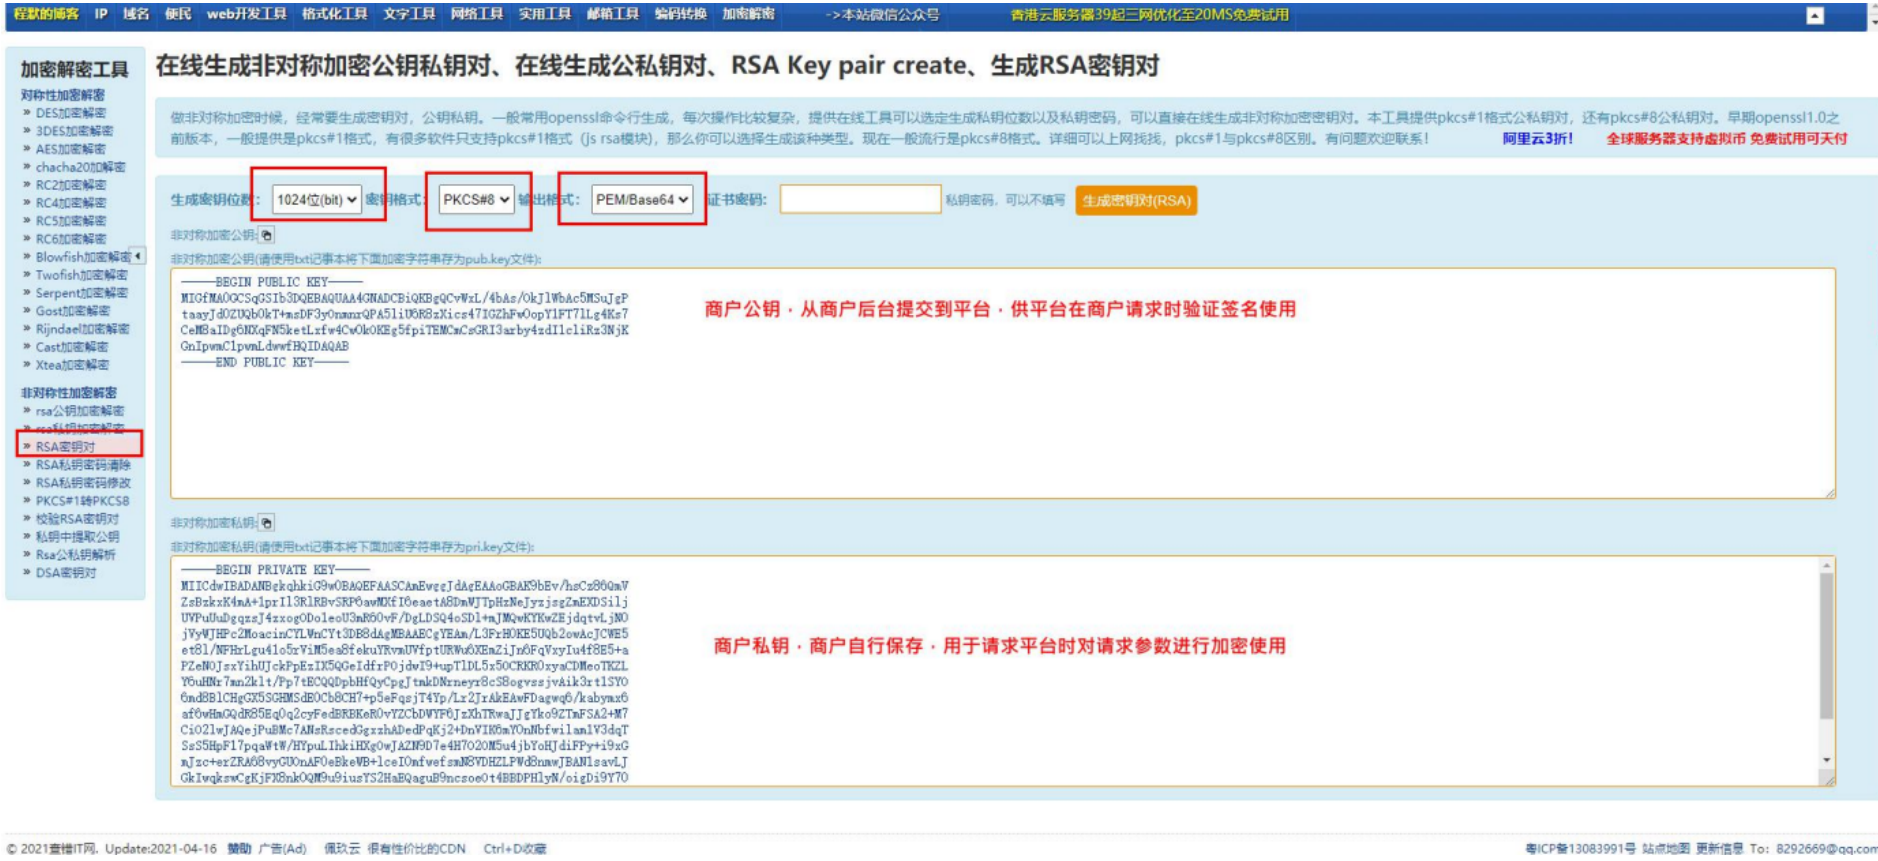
程默的博客 IP 域名 便民 web开发工具 格式化工具 文字工具 网络工具 实用工具 邮箱工具 编码转换 加密解密 ->本站微信公众号 香港云服务器39起三网优化至20MS免费试用

加密解密工具
对称性加密解密
» DES加密解密
» 3DES加密解密
» AES加密解密
» chacha20加解密
» RC2加密解密
» RC4加密解密
» RC5加密解密
» RC6加密解密
» Blowfish加密解密
» Twofish加密解密
» Serpent加密解密
» Gost加密解密
» Rijndael加密解密
» Cast加密解密
» Xtea加密解密
非对称性加密解密
» rsa公钥加密解密
» rsa私钥加密解密
» RSA密钥对
» RSA私钥密码清除
» RSA私钥密码修改
» PKCS#1转PKCS8
» 校验RSA密钥对
» 私钥中提取公钥
» Rsa公私钥解析
» DSA密钥对

在线生成非对称加密公钥私钥对、在线生成公私钥对、RSA Key pair create、生成RSA密钥对

做非对称加密时候，经常要生成密钥对，公钥私钥。一般常用openssl命令行生成，每次操作比较复杂，提供在线工具可以选定生成私钥位数以及私钥密码，可以直接在线生成非对称加密密钥对。本工具提供pkcs#1格式公私钥对，还有pkcs#8公私钥对。早期openssl1.0之前版本，一般提供是pkcs#1格式，有很多软件只支持pkcs#1格式（js rsa模块），那么你可以选择生成该种类型。现在一般流行是pkcs#8格式。详细可以上网找找，pkcs#1与pkcs#8区别。有问题欢迎联系！ 阿里云3折！ 全球服务器支持虚拟币 免费试用可天付

生成密钥位数: 1024位(bit) 密钥格式: PKCS#8 输出格式: PEM/Base64 证书密码: 私钥密码，可以不填写 生成密钥对(RSA)

非对称加密公钥:
非对称加密公钥(请使用txt记事本将下面加密字符串存为pub.key文件):
-----BEGIN PUBLIC KEY-----
MIGfMA0GCSqGSIb3DQEBAQUAA4GNADCBiQKBgQCvWxL/4bAs/OkJ1WbAc5MSuJgP
taayJd0ZUQb0kT+msDF3yOnmnrQPA51iU6R8zXics47IGZhFwOopY1FT7lLg4Ks7
CeM8aIDg6NXqFN5ketLrfw4CwOkOKEg5fpiTEMCmCzGRI3arby4zdIlcliRz3NjK
GnIpwmClpvmLdwwfHQIDAQAB
-----END PUBLIC KEY-----

商户公钥，从商户后台提交到平台，供平台在商户请求时验证签名使用

非对称加密私钥:
非对称加密私钥(请使用txt记事本将下面加密字符串存为pri.key文件):
-----BEGIN PRIVATE KEY-----
MIICdwIBADANBgkqhkiG9w0BAQEFAASCAmEwggJdAgEAAoGBAK9bEv/hsCz86QmV
ZzBzkxK4mA+1prI13RlRBvSRP6awMXfI6eaetA8DmWJTpHzNeJyzjsgZmEXDSilj
UVPuUuDgqzsJ4zxog0DoleoU3mR60vF/DgLDSQ4oSDl+mJMQwKYKwZEjdqtvLjN0
jVyWJHPc2MoacinCYLWnCYt3DB8dAgMBAAECgYEAm/L3FrHOKE5UQb2owAcJCWE5
et8l/NFHzLgu41o5zViM5ea8fekuYRvmUVfptURWu6XEmZiJn6FqVzyIu4f8E5+a
PZeN0JsxYihUJckPpEzIX5QGeIdfrP0jdvI9+upTlDL5x50CRKR0xyaCDMeoTKZL
Y6uHNr7an2klt/Pp7tECQQDpbHfQyCpgJtmkDNrneyr8cS8ogvssjvAik3rtlSYO
6mdBBlCHgGX5SGHMSdB0Cb8CH7+p5eFqsjT4Yp/Lr2JrAkEAwFDagwq6/kabymx6
af0vHmGQdR85Eq0q2cyFedBRBKeR0vYZCbDWYF6JzXhTRwaJJgYko9ZTmFSA2+M7
Ci02lwJAQejPuBMc7ANzRscedGgzxhADedPqKj2+DnVIK6mY0nNbfwilamlV3dqT
SsS5HpF17pqaWtW/HYpuLIhkiHXg0wJAZN9D7e4H7020M5u4jbYoHJdiFPy+i9xG
nJzc+ezZRA68vyGUOnAF0eBkeWB+lceIOmfvefsmN8VDHZLPWd8nmwJBANlsavLJ
GkIvqkswCgKjFX8nkOQM9u9iusYS2HaBQaguB9ncsoe0t4BBDPHlyN/oigDi9Y70

商户私钥，商户自行保存，用于请求平台时对请求参数进行加密使用

© 2021程默IT网. Update:2021-04-16 赞助 广告(Ad) 很玖云 很有性价比的CDN Ctrl+D收藏 粤ICP备13083991号 站点地图 更新信息 To: 8292669@qq.com